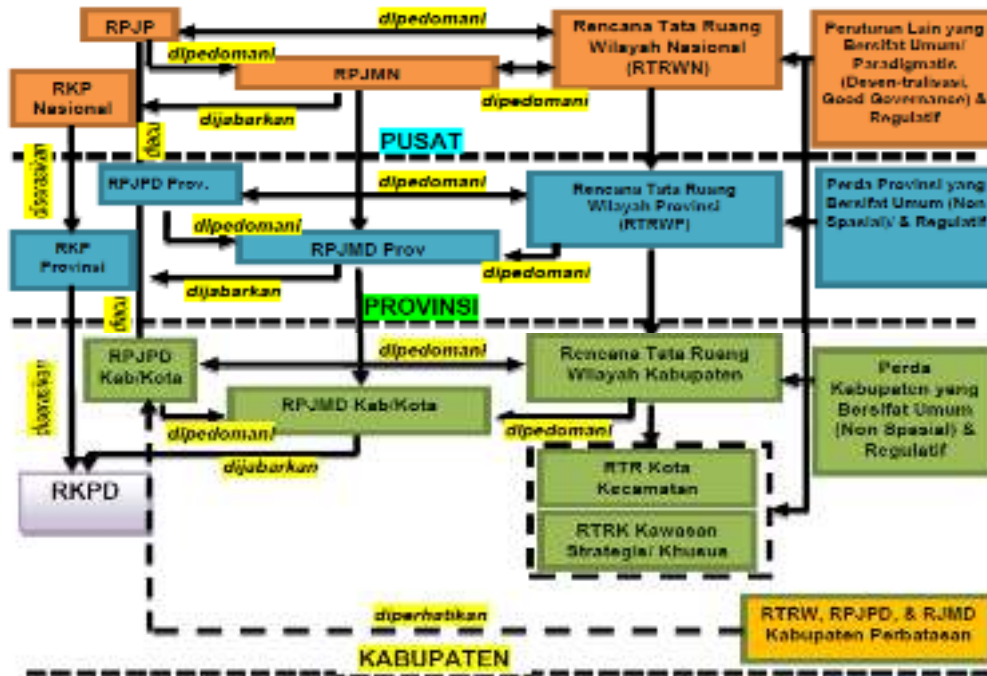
RPJP

dipedomani

Rencana Tata Ruang Wilayah Nasional (RTRWN)

Peraturan Lain yang Bersifat Umum/ Paradigmatik (Desentralisasi, Good Governance) & Regulatif

dipedomani

RKP Nasional

RPJMN

dipedomani

dijabarkan

PUSAT

diserasikan

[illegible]

RPJPD Prov.

dipedomani

Rencana Tata Ruang Wilayah Provinsi (RTRWP)

Perda Provinsi yang Bersifat Umum (Non Spasial)/ & Regulatif

dipedomani

RKP Provinsi

RPJMD Prov

dipedomani

dijabarkan

PROVINSI

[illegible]

RPJPD Kab/Kota

dipedomani

Rencana Tata Ruang Wilayah Kabupaten

Perda Kabupaten yang Bersifat Umum (Non Spasial) & Regulatif

diserasikan

RPJMD Kab/Kota

dipedomani

dipedomani

dijabarkan

RTR Kota Kecamatan

RKPD

RTRK Kawasan Strategis/ Khusus

diperhatikan

RTRW, RPJPD, & RJMD Kabupaten Perbatasan

KABUPATEN